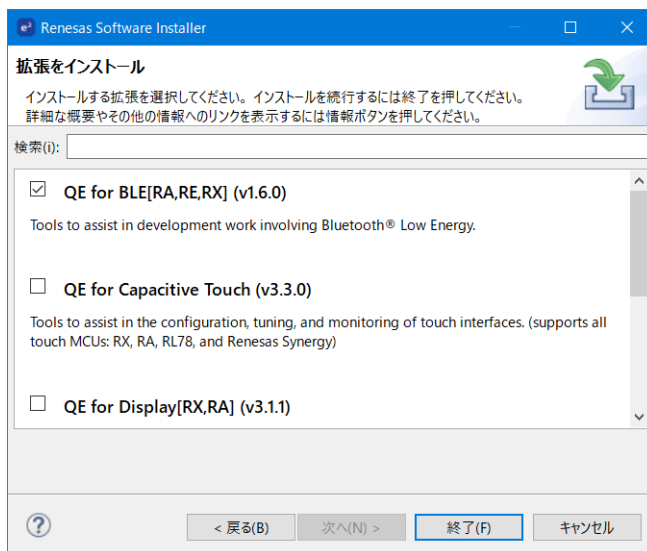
Renesas Software Installer

拡張をインストール

インストールする拡張を選択してください。インストールを続行するには終了を押してください。
詳細な概要やその他の情報へのリンクを表示するには情報ボタンを押してください。

検索(i):

QE for BLE[RA,RE,RX] (v1.6.0)

Tools to assist in development work involving Bluetooth® Low Energy.

QE for Capacitive Touch (v3.3.0)

Tools to assist in the configuration, tuning, and monitoring of touch interfaces. (supports all touch MCUs: RX, RA, RL78, and Renesas Synergy)

QE for Display[RX,RA] (v3.1.1)

< 戻る(B)

次へ(N) >

終了(F)

キャンセル